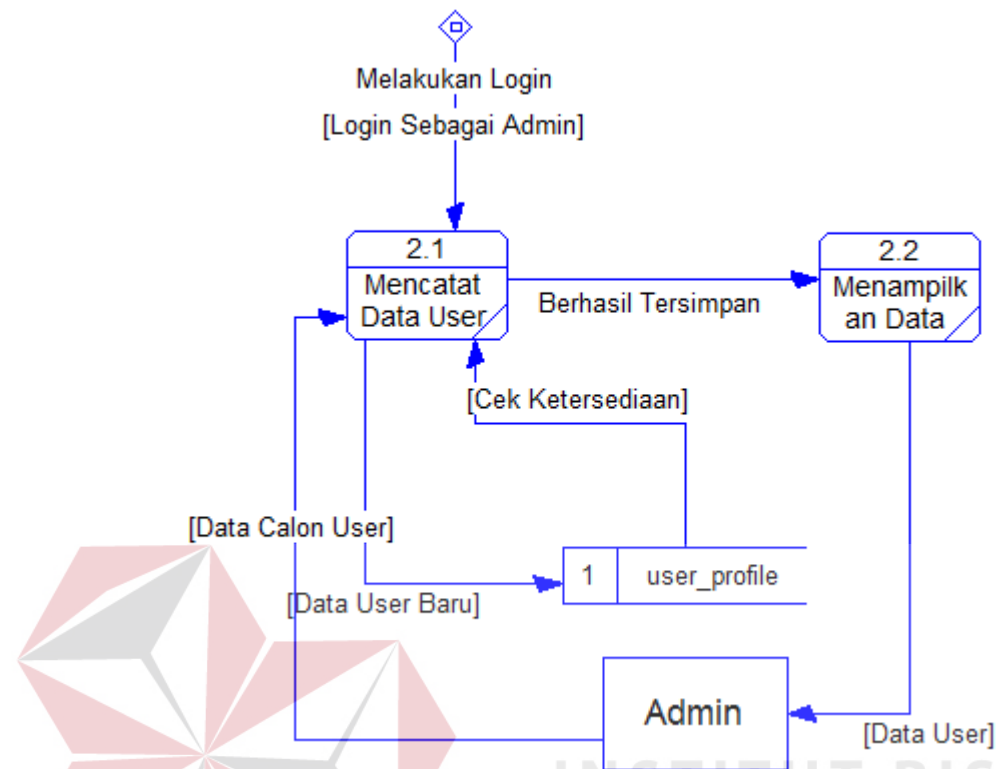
Melakukan Login
[Login Sebagai Admin]

2.1
Mencatat Data User

Berhasil Tersimpan

2.2
Menampilkan Data

[Cek Ketersediaan]

[Data Calon User]

1 user_profile

[Data User Baru]

Admin

[Data User]

INSTITUT BIS